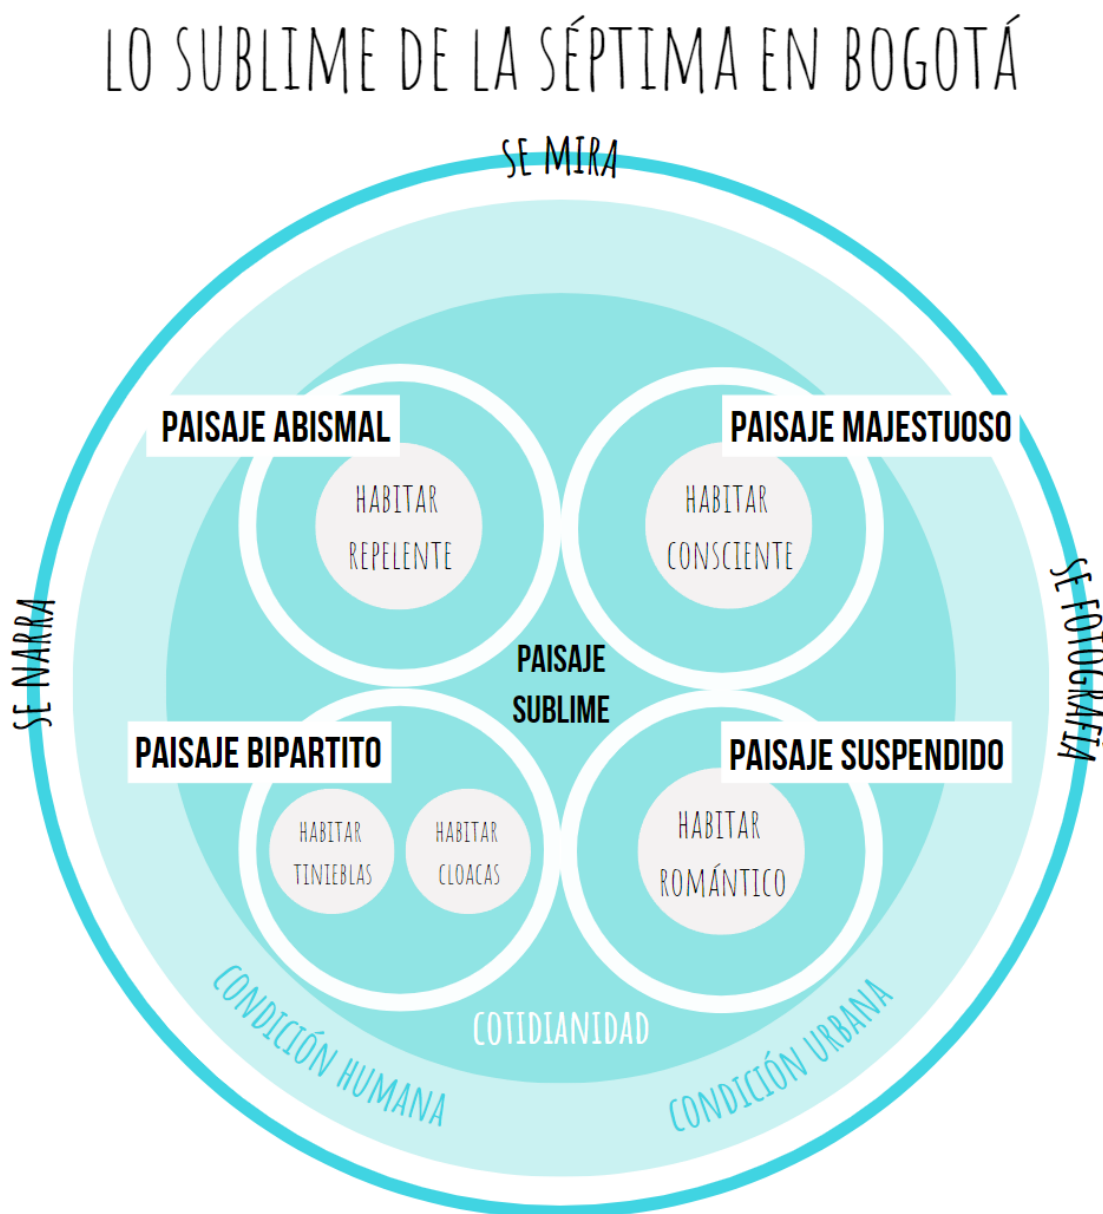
LO SUBLIME DE LA SÉPTIMA EN BOGOTÁ

SE MIRA

SE NARRA

SE FOTOGRAFÍA

PAISAJE ABISMAL

HABITAR REPELENTE

PAISAJE MAJESTUOSO

HABITAR CONSCIENTE

PAISAJE SUBLIME

PAISAJE BIPARTITO

HABITAR TINIEBLAS

HABITAR CLOACAS

PAISAJE SUSPENDIDO

HABITAR ROMÁNTICO

COTIDIANIDAD

CONDICIÓN HUMANA

CONDICIÓN URBANA